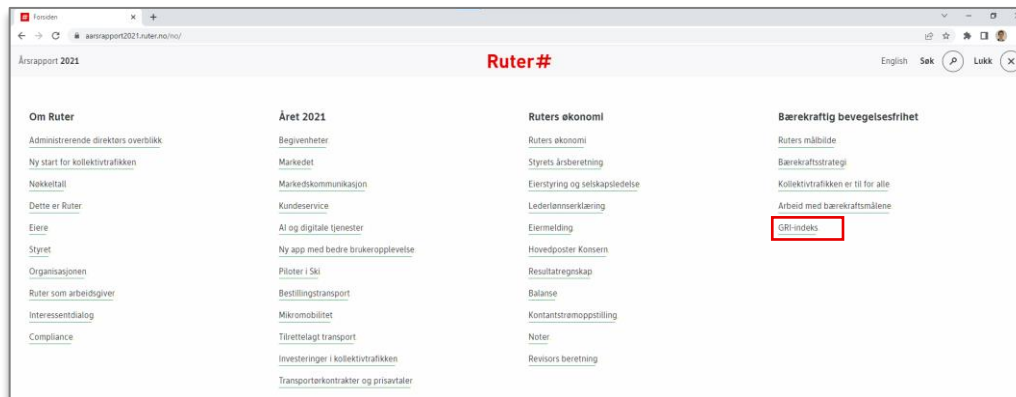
Forsiden × +

aarsrapport2021.ruter.no/no/

Årsrapport 2021

Ruter#

English Søk Lukk

Om Ruter
Administrerende direktørs overblikk
Ny start for kollektivtrafikken
Nøkkeltall
Dette er Ruter
Eiere
Styret
Organisasjonen
Ruter som arbeidsgiver
Interessentdialog
Compliance

Året 2021
Begivenheter
Markedet
Markedskommunikasjon
Kundeservice
AI og digitale tjenester
Ny app med bedre brukeropplevelse
Piloter i Ski
Bestillingstransport
Mikromobilitet
Tilrettelagt transport
Investeringer i kollektivtrafikken
Transportørkontrakter og prisavtaler

Ruters økonomi
Ruters økonomi
Styrets årsberetning
Eierstyring og selskapsledelse
Lederlønnserklæring
Eiermelding
Hovedposter Konsern
Resultatregnskap
Balanse
Kontantstrømoppstilling
Noter
Revisors beretning

Bærekraftig bevegelsesfrihet
Ruters målbilde
Bærekraftsstrategi
Kollektivtrafikken er til for alle
Arbeid med bærekraftsmålene
GRI-indeks